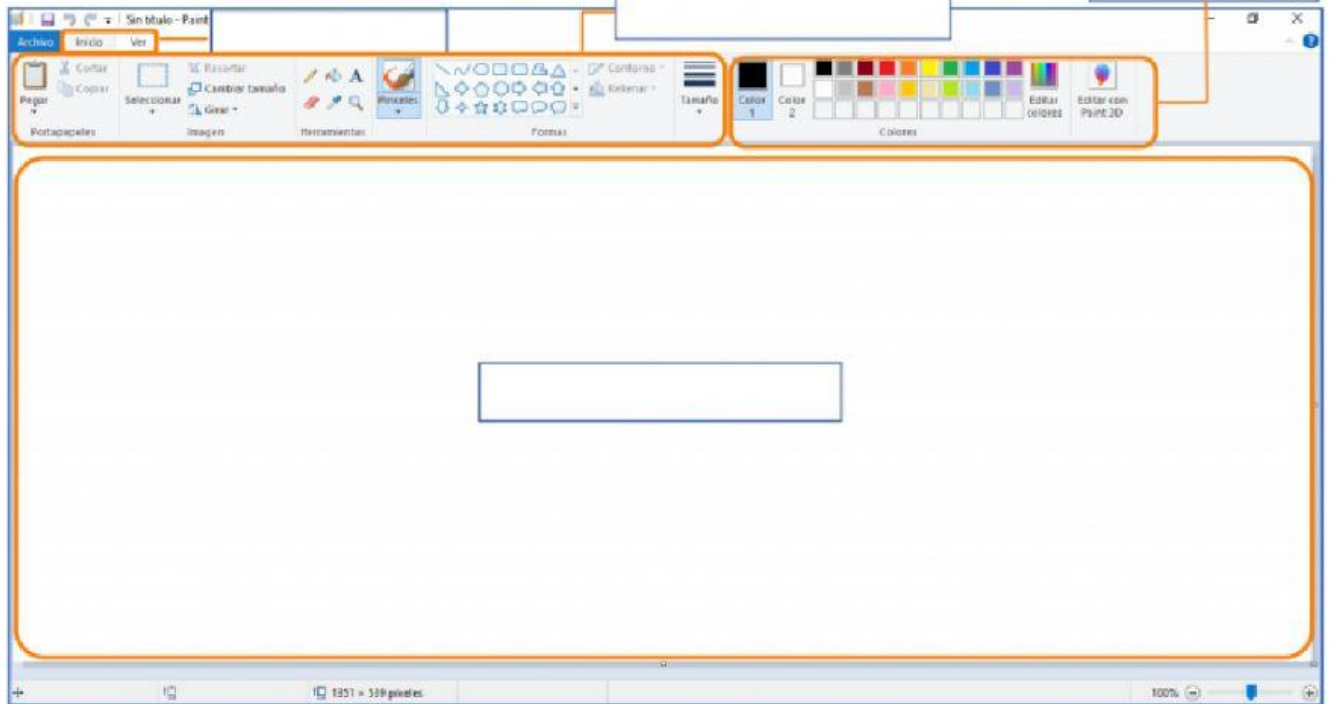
Sin título - Paint

Archivo Inicio Ver

Pegar
Cortar
Copiar
Portapapeles

Seleccionar
Recortar
Cambiar tamaño
Girar
Imagen

Herramientas

Pinceles

Contorno
Rellenar
Formas

Tamaño

Color 1
Color 2

Editar colores

Editar con Paint 3D

Colores

1351 × 539 píxeles

100%